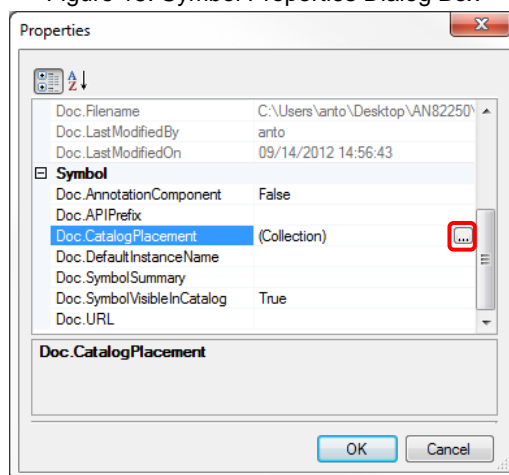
Figure 10. Symbol Properties Dialog Box

Properties

| | |
|---|---|
| Doc.Filename | C:\Users\anto\Desktop\AN82250\ |
| Doc.LastModifiedBy | anto |
| Doc.LastModifiedOn | 09/14/2012 14:56:43 |
| Symbol | |
| Doc.AnnotationComponent | False |
| Doc.APIPrefix | |
| Doc.CatalogPlacement | (Collection) ... |
| Doc.DefaultInstanceName | |
| Doc.SymbolSummary | |
| Doc.SymbolVisibleInCatalog | True |
| Doc.URL | |

Doc.CatalogPlacement

OK Cancel